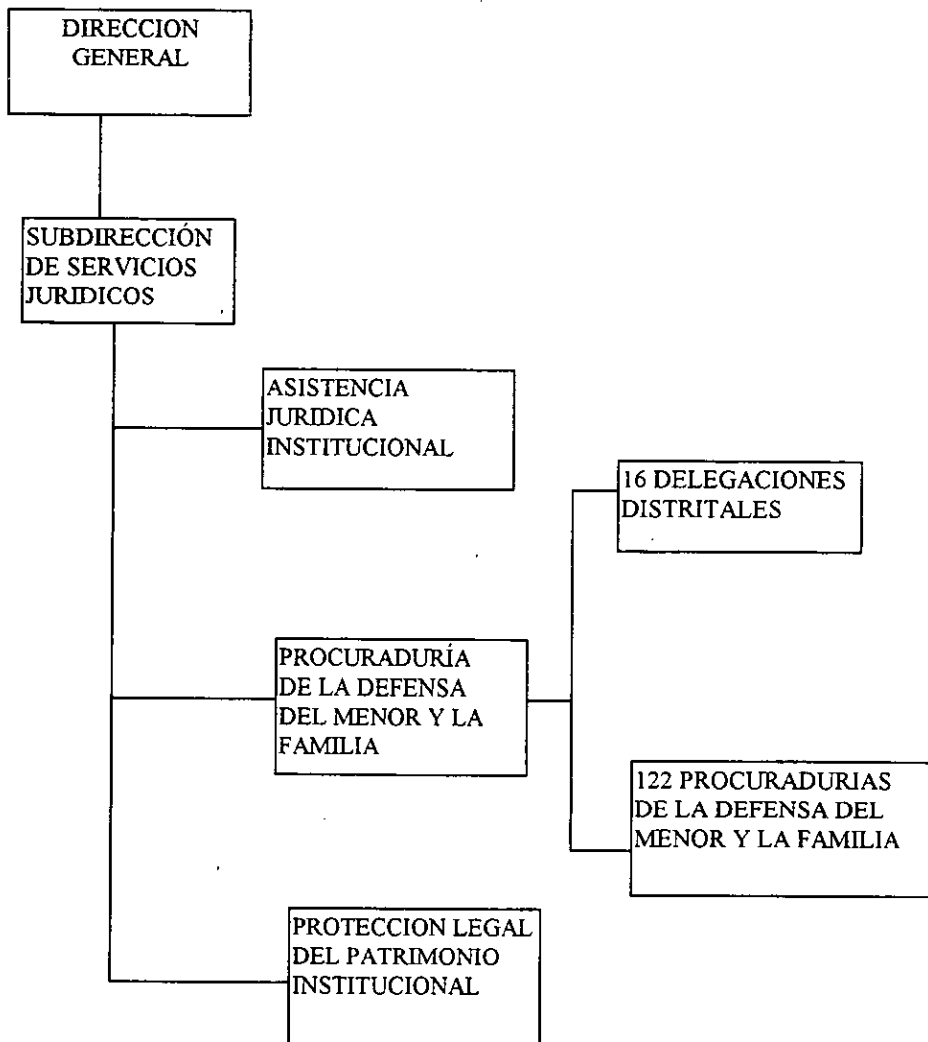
DIRECCION GENERAL

SUBDIRECCIÓN DE SERVICIOS JURIDICOS

ASISTENCIA JURIDICA INSTITUCIONAL

16 DELEGACIONES DISTRITALES

PROCURADURÍA DE LA DEFENSA DEL MENOR Y LA FAMILIA

122 PROCURADURIAS DE LA DEFENSA DEL MENOR Y LA FAMILIA

PROTECCION LEGAL DEL PATRIMONIO INSTITUCIONAL